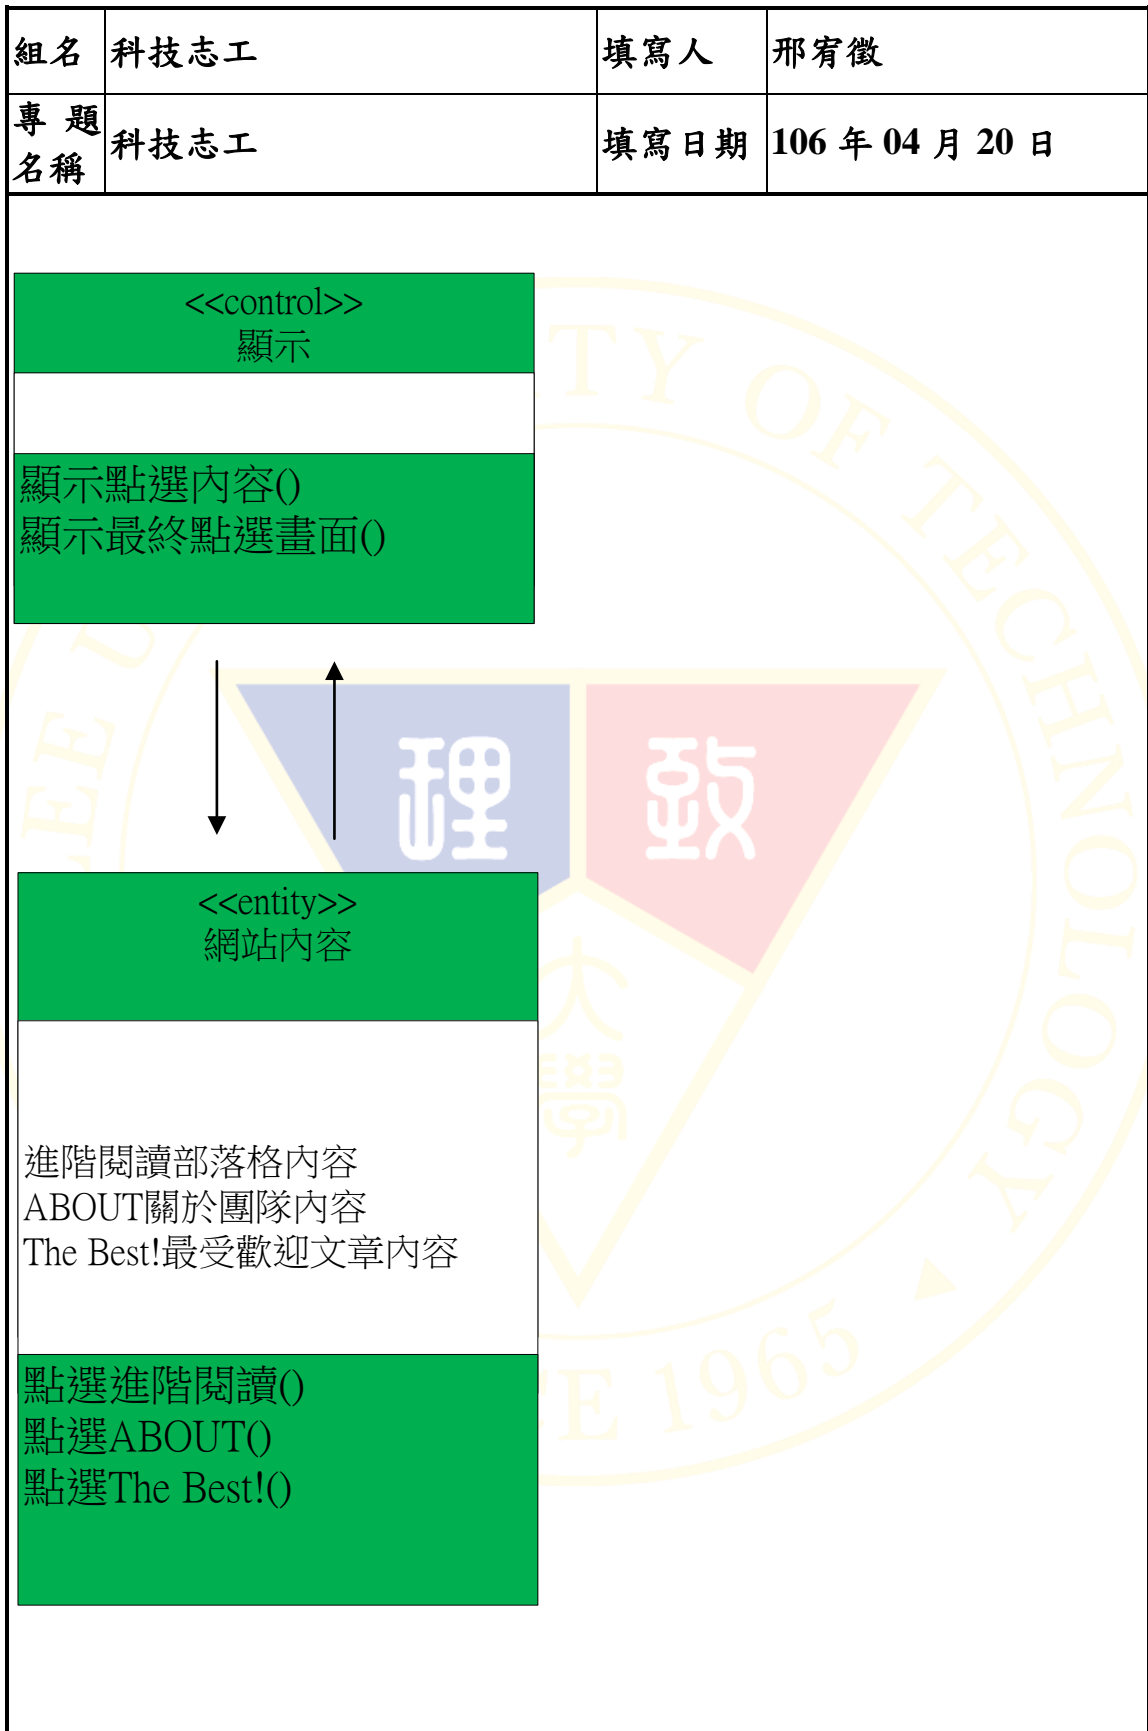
| 組名 | 科技志工 | 填寫人 | 邢宥徵 |
|---|---|---|---|
| 專題名稱 | 科技志工 | 填寫日期 | 106 年 04 月 20 日 |

<<control>>
顯示

顯示點選內容()
顯示最終點選畫面()

<<entity>>
網站內容

進階閱讀部落格內容
ABOUT關於團隊內容
The Best!最受歡迎文章內容

點選進階閱讀()
點選ABOUT()
點選The Best!()